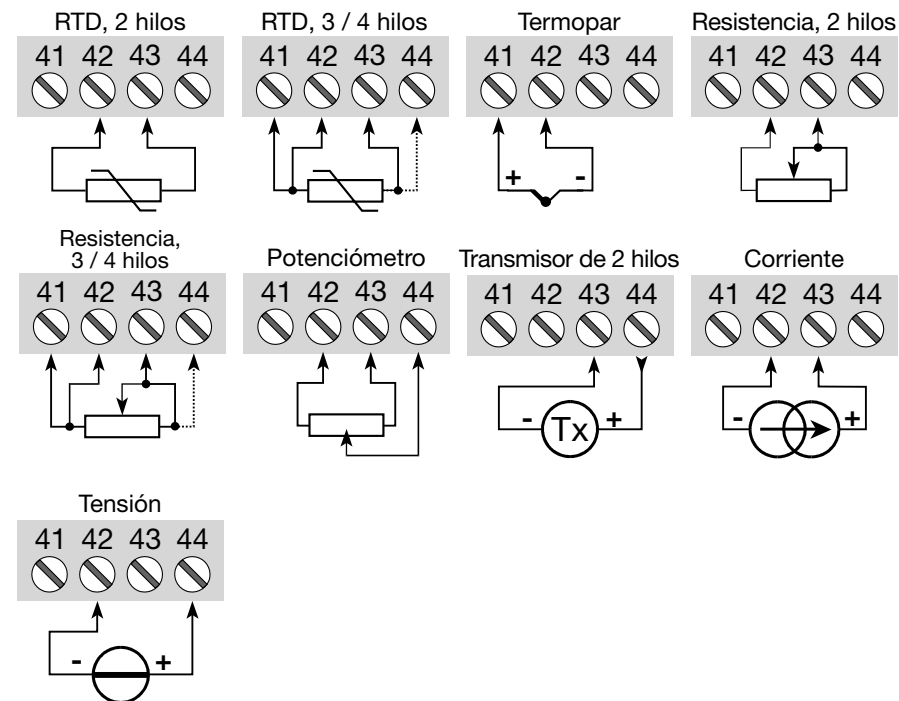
RTD, 2 hilos
41 42 43 44

RTD, 3 / 4 hilos
41 42 43 44

Termopar
41 42 43 44
+ -

Resistencia, 2 hilos
41 42 43 44

Resistencia, 3 / 4 hilos
41 42 43 44

Potenciómetro
41 42 43 44

Transmisor de 2 hilos
41 42 43 44
- Tx +

Corriente
41 42 43 44
- +

Tensión
41 42 43 44
- +